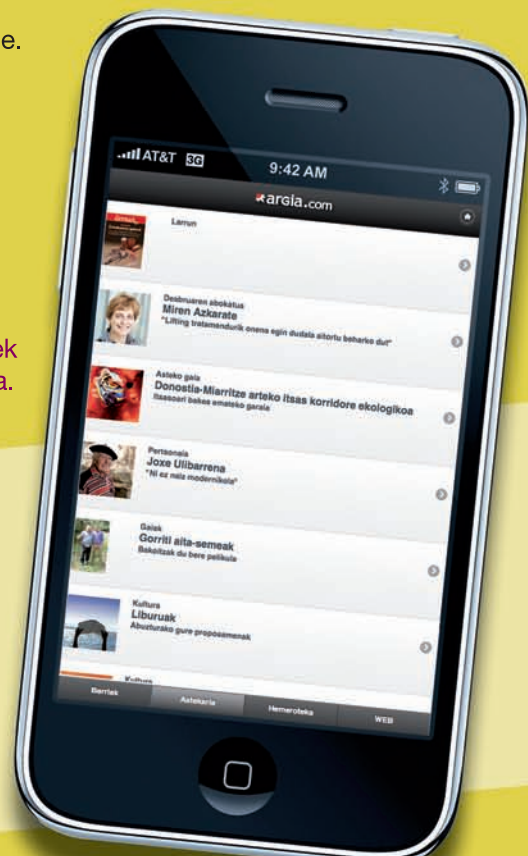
e.

ek
a.

AT&T 3G 9:42 AM

argia.com

Larrun

Desbruaren abokatua
Miren Azkarate
"Lifting tratamendurik onena egin dudala aitortu beharko dut"

Asteko gaia
Donostia-Miarritze arteko itsas korridore ekologikoa
Itsasoari bakea emateko garaia

Pertsonaia
Joxe Ulibarrena
"Ni ez naiz modernikola"

Gaiak
Gorriti aita-semeak
Bakoitzak du bere pelikula

Kultura
Liburuak
Abuzturako gure proposamenak

Kultura

Berriak
Astekaria
Hemeroteka
WEB